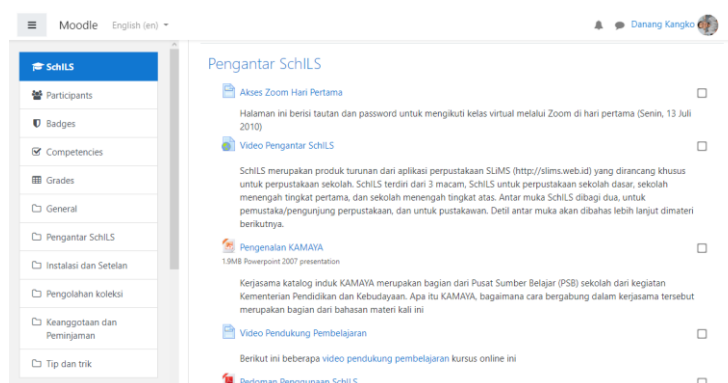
Moodle English (en)

Danang Kangko

SchILS

Participants

Badges

Competencies

Grades

General

Pengantar SchILS

Instalasi dan Setelan

Pengolahan koleksi

Keanggotaan dan Peminjaman

Tip dan trik

Pengantar SchILS

Akses Zoom Hari Pertama

Halaman ini berisi tautan dan password untuk mengikuti kelas virtual melalui Zoom di hari pertama (Senin, 13 Juli 2010)

Video Pengantar SchILS

SchILS merupakan produk turunan dari aplikasi perpustakaan SLiMS (http://slims.web.id) yang dirancang khusus untuk perpustakaan sekolah. SchILS terdiri dari 3 macam, SchILS untuk perpustakaan sekolah dasar, sekolah menengah tingkat pertama, dan sekolah menengah tingkat atas. Antar muka SchILS dibagi dua, untuk pemustaka/pengunjung perpustakaan, dan untuk pustakawan. Detil antar muka akan dibahas lebih lanjut dimateri berikutnya.

Pengenalan KAMAYA

1.9MB Powerpoint 2007 presentation

Kerjasama katalog induk KAMAYA merupakan bagian dari Pusat Sumber Belajar (PSB) sekolah dari kegiatan Kementerian Pendidikan dan Kebudayaan. Apa itu KAMAYA, bagaimana cara bergabung dalam kerjasama tersebut merupakan bagian dari bahasan materi kali ini

Video Pendukung Pembelajaran

Berikut ini beberapa video pendukung pembelajaran kursus online ini

Pedoman Penggunaan SchILS